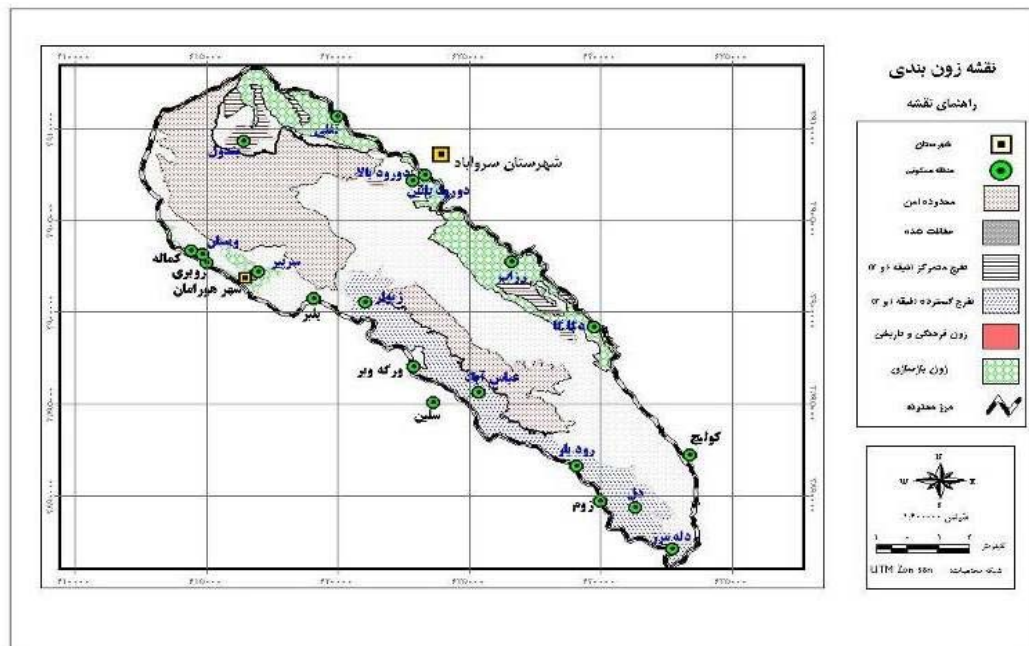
نقشه زون بندی

راهنمای نقشه

شهرستان
منطقه مسکونی
محدوده امن
حفاظت شده
تفرج متمرکز (طبقه ۱ و ۲)
تفرج گسترده (طبقه ۱ و ۲)
زون فرهنگی و تاریخی
زون بازسازی
مرز محدوده

N
W
E
S
مقیاس ۱:۲۰۰۰۰۰
کیلومتر
UTM Zon 38n

شهرستان سروآباد
دوروود بالا
دوروود پائین
نجار
کماله
ویسان
روبری
شهر هورامان
سرزیر
بلبر
زیویار
دزلی
بیساران
ورکه وبر
عباس آباد
سلین
کوایج
رود بار
زوم
دل
دله سور
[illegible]